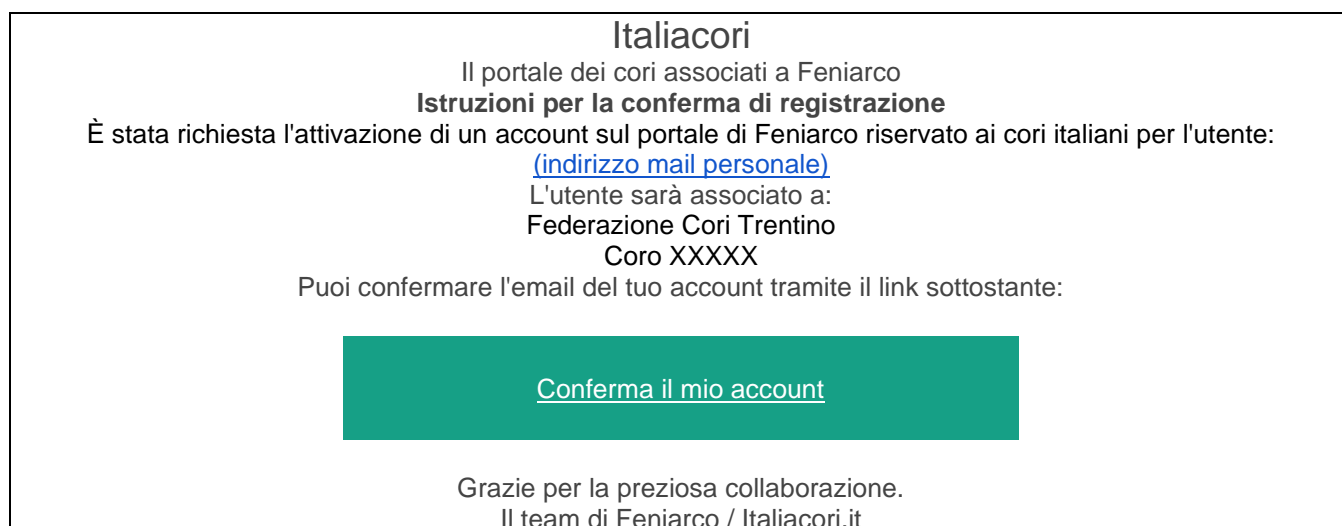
Italiacori
Il portale dei cori associati a Feniarco
**Istruzioni per la conferma di registrazione**
È stata richiesta l'attivazione di un account sul portale di Feniarco riservato ai cori italiani per l'utente:
(indirizzo mail personale)
L'utente sarà associato a:
Federazione Cori Trentino
Coro XXXXX
Puoi confermare l'email del tuo account tramite il link sottostante:

Conferma il mio account

Grazie per la preziosa collaborazione.
Il team di Feniarco / Italiacori.it